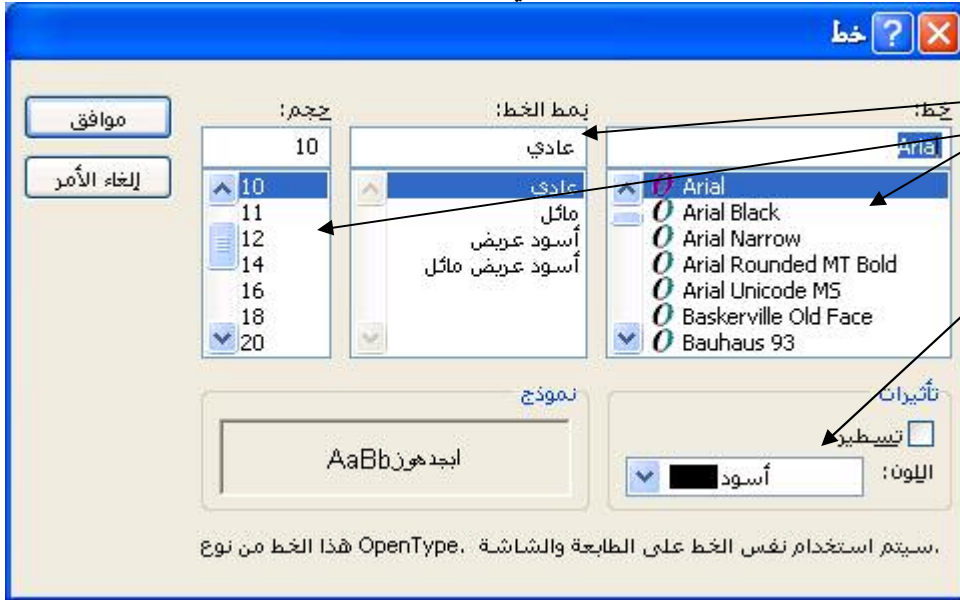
خط

خط:
Arial
Arial
Arial Black
Arial Narrow
Arial Rounded MT Bold
Arial Unicode MS
Baskerville Old Face
Bauhaus 93

نمط الخط:
عادي
عادي
مائل
أسود عريض
أسود عريض مائل

حجم:
10
10
11
12
14
16
18
20

موافق
إلغاء الأمر

تأثيرات
تسطير
اللون:
أسود

نموذج
ابجدهوزAaBb

.سيتم استخدام نفس الخط على الطابعة والشاشة .OpenType هذا الخط من نوع